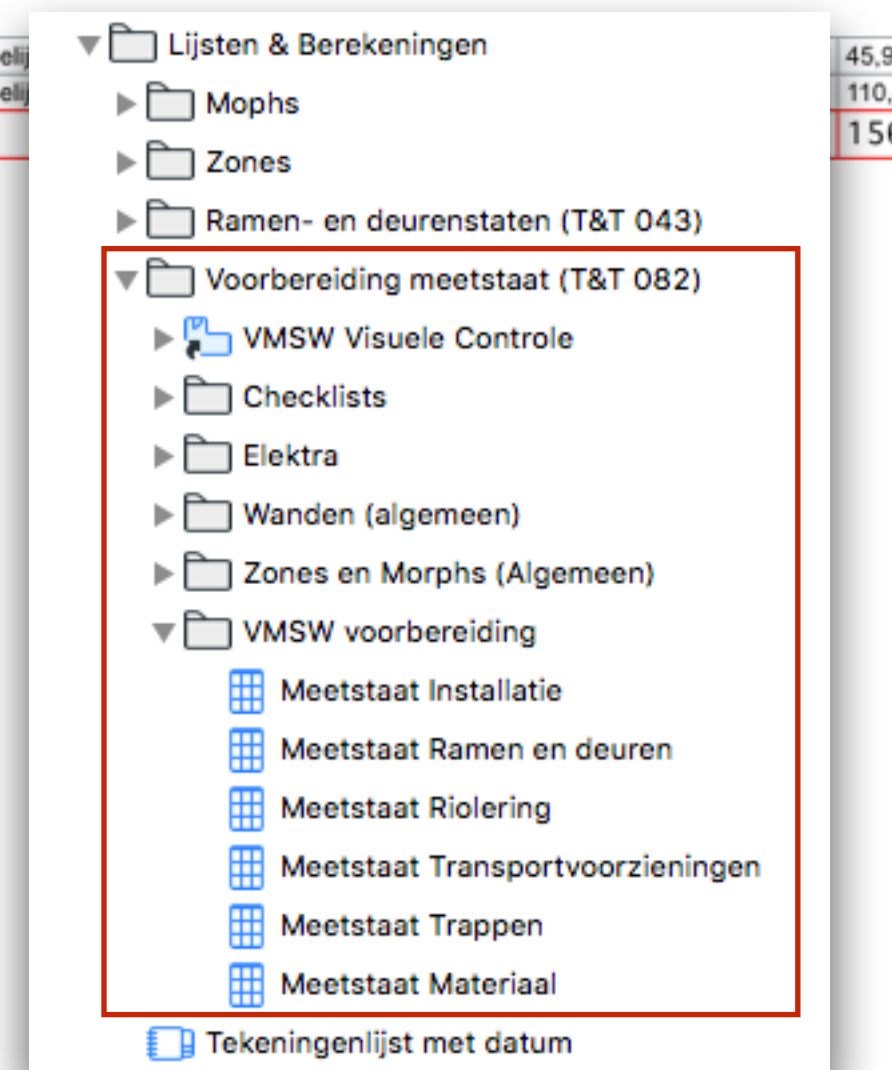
elij
elij
45,9
110,
156

Lijsten & Berekeningen
Mophs
Zones
Ramen- en deurenstaten (T&T 043)
Voorbereiding meetstaat (T&T 082)
VMSW Visuele Controle
Checklists
Elektra
Wanden (algemeen)
Zones en Morphs (Algemeen)
VMSW voorbereiding
Meetstaat Installatie
Meetstaat Ramen en deuren
Meetstaat Riolering
Meetstaat Transportvoorzieningen
Meetstaat Trappen
Meetstaat Materiaal
Tekeningenlijst met datum